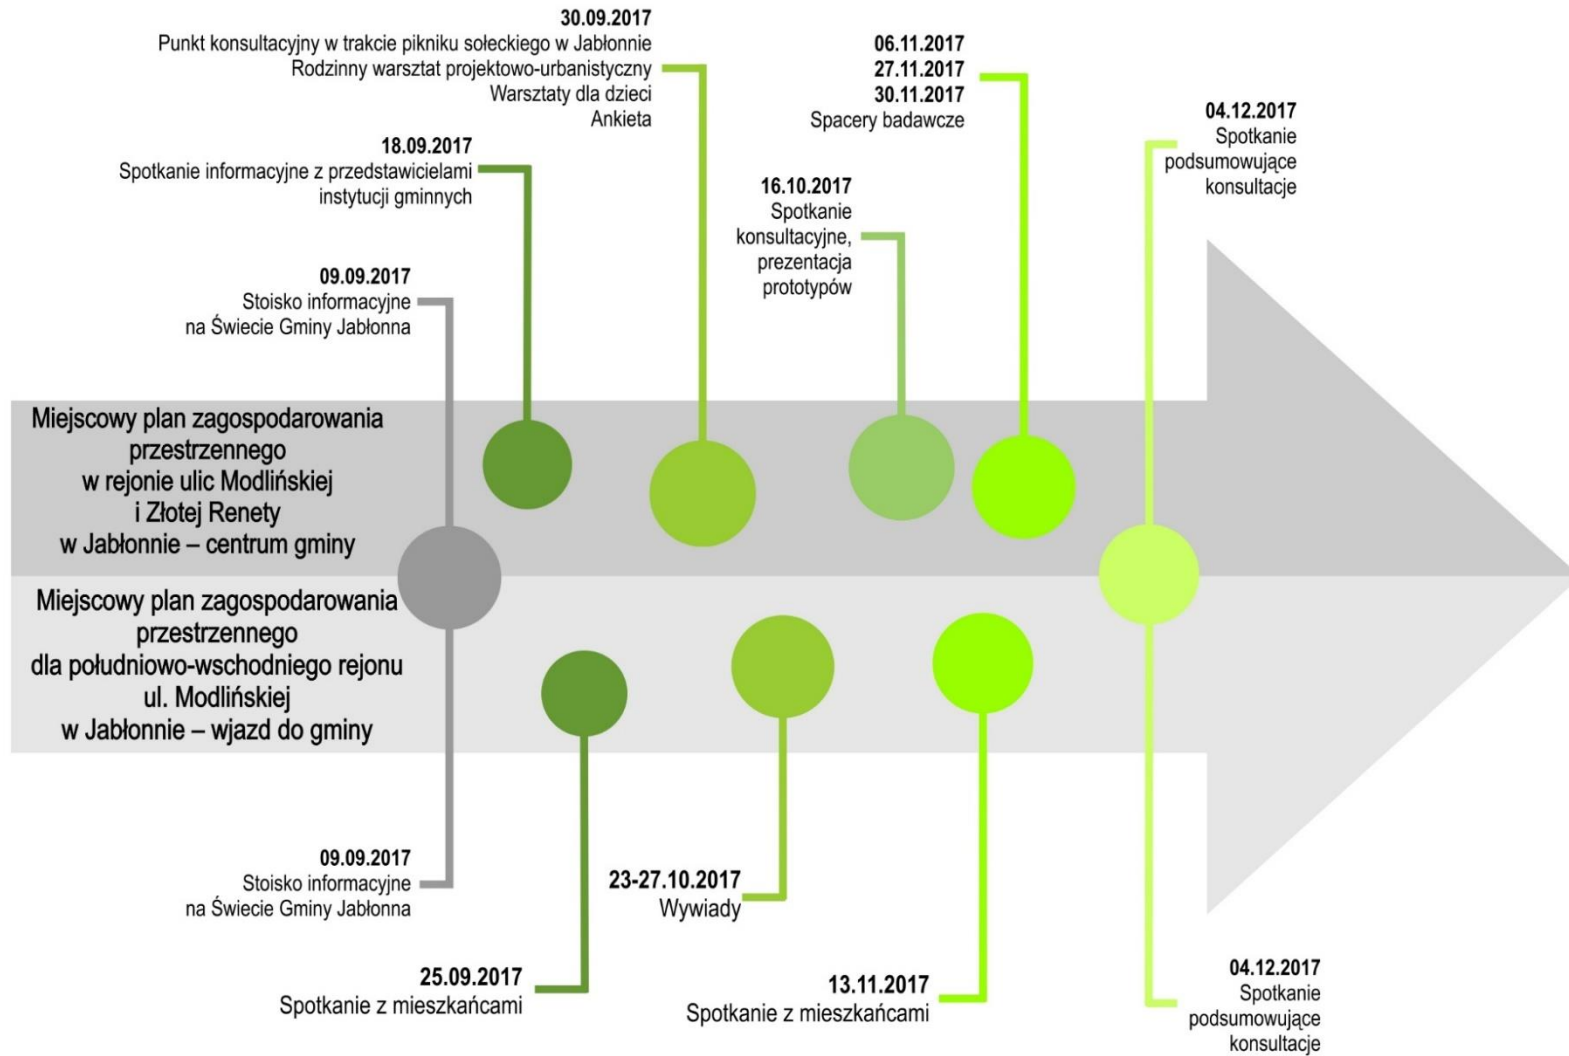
30.09.2017
Punkt konsultacyjny w trakcie pikniku sołeckiego w Jabłonnie
Rodzinny warsztat projektowo-urbanistyczny
Warsztaty dla dzieci
Ankieta

06.11.2017
27.11.2017
30.11.2017
Spacery badawcze

04.12.2017
Spotkanie podsumowujące konsultacje

18.09.2017
Spotkanie informacyjne z przedstawicielami instytucji gminnych

16.10.2017
Spotkanie konsultacyjne, prezentacja prototypów

09.09.2017
Stoisko informacyjne na Święcie Gminy Jabłonna

Miejscowy plan zagospodarowania przestrzennego w rejonie ulic Modlińskiej i Złotej Renety w Jabłonnie – centrum gminy

Miejscowy plan zagospodarowania przestrzennego dla południowo-wschodniego rejonu ul. Modlińskiej w Jabłonnie – wjazd do gminy

09.09.2017
Stoisko informacyjne na Święcie Gminy Jabłonna

23-27.10.2017
Wywiady

25.09.2017
Spotkanie z mieszkańcami

13.11.2017
Spotkanie z mieszkańcami

04.12.2017
Spotkanie podsumowujące konsultacje